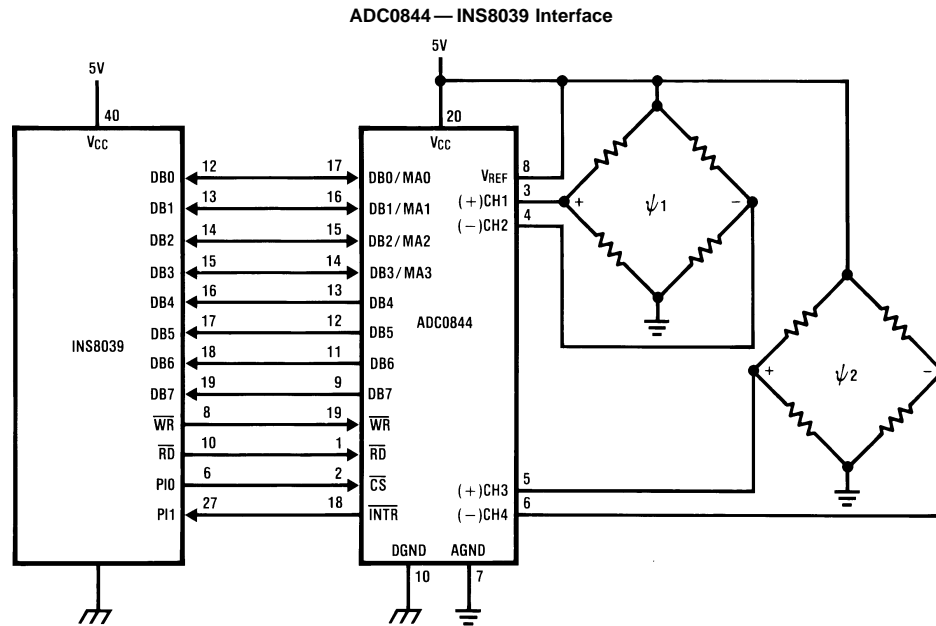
ADC0844 — INS8039 Interface

5V

5V

40

$V_{CC}$

INS8039

DB0
DB1
DB2
DB3
DB4
DB5
DB6
DB7
$\overline{WR}$
$\overline{RD}$
PI0
PI1

12
13
14
15
16
17
18
19
8
10
6
27

17
16
15
14
13
12
11
9
19
1
2
18

20

$V_{CC}$

DB0/MA0
DB1/MA1
DB2/MA2
DB3/MA3
DB4
DB5
DB6
DB7
$\overline{WR}$
$\overline{RD}$
$\overline{CS}$
$\overline{INTR}$

ADC0844

$V_{REF}$
(+)CH1
(−)CH2
(+)CH3
(−)CH4

8
3
4
5
6

DGND
AGND
10
7

+
$\psi_1$
−

+
$\psi_2$
−